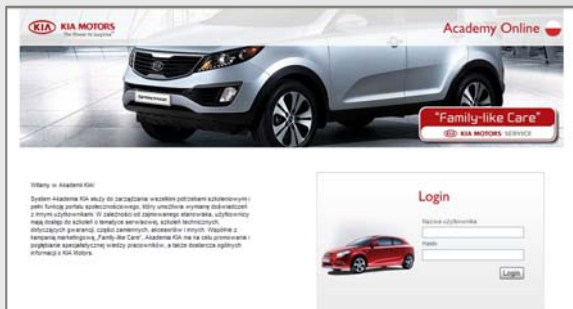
KIA KIA MOTORS
The Power to Surprise

Academy Online

"Family-like Care"
KIA KIA MOTORS SERVICE

Witamy w Akademii Kia!

System Akademia KIA służy do zarządzania wszelkimi potrzebami szkoleniowymi i pełni funkcję portalu społecznościowego, który umożliwia wymianę doświadczeń z innymi użytkownikami. W zależności od zajmowanego stanowiska, użytkownicy mają dostęp do szkoleń o tematyce serwisowej, szkoleń technicznych, dotyczących gwarancji, części zamiennych, akcesoriów i innych. Wspólnie z kampanią marketingową „Family-like Care", Akademia KIA ma na celu promowanie i pogłębianie specjalistycznej wiedzy pracowników, a także dostarcza ogólnych informacji o KIA Motors.

Login

Nazwa użytkownika

Hasło

Login